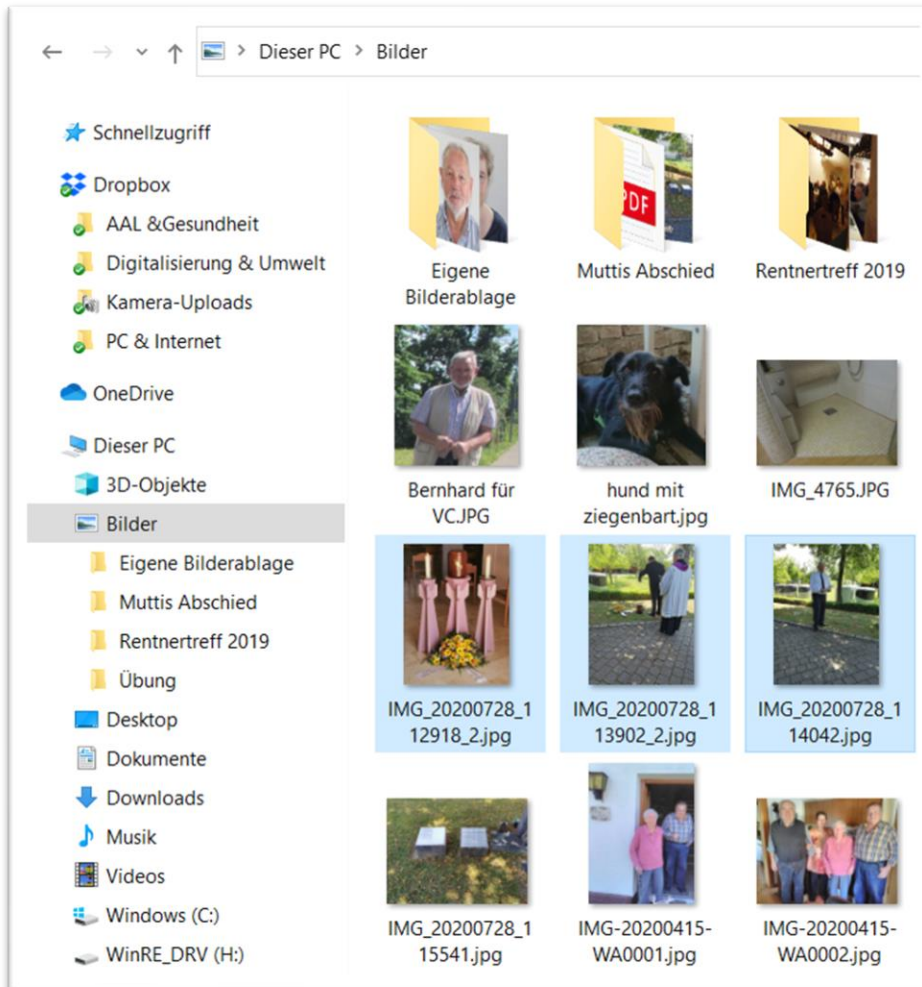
Dieser PC > Bilder

Schnellzugriff
Dropbox
AAL &Gesundheit
Digitalisierung & Umwelt
Kamera-Uploads
PC & Internet
OneDrive
Dieser PC
3D-Objekte
Bilder
Eigene Bilderablage
Muttis Abschied
Rentnertreff 2019
Übung
Desktop
Dokumente
Downloads
Musik
Videos
Windows (C:)
WinRE_DRV (H:)

PDF

Eigene Bilderablage
Muttis Abschied
Rentnertreff 2019
Bernhard für VC.JPG
hund mit ziegenbart.jpg
IMG_4765.JPG
IMG_20200728_112918_2.jpg
IMG_20200728_113902_2.jpg
IMG_20200728_114042.jpg
IMG_20200728_115541.jpg
IMG-20200415-WA0001.jpg
IMG-20200415-WA0002.jpg